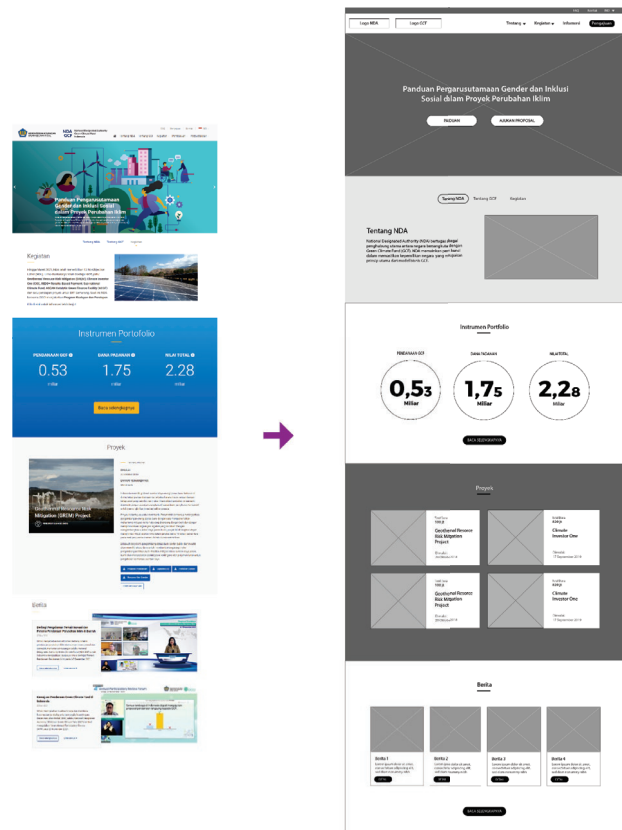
NDA GCF

Panduan Pengarusutamaan Gender dan Inklusi Sosial dalam Proyek Perubahan Iklim

Tentang NDA Tentang GCF Kegiatan

Kegiatan

Instrumen Portofolio

PENDANAAN GCF
0.53
miliar

DANA PADANAN
1.75
miliar

NILAI TOTAL
2.28
miliar

Baca selengkapnya

Proyek

Geothermal Resource Risk Mitigation (GREM) Project

Berita

Logo NDA Logo GCF

Tentang Kegiatan Informasi Pengaduan

Panduan Pengarusutamaan Gender dan Inklusi Sosial dalam Proyek Perubahan Iklim

PANDUAN AJUKAN PROPOSAL

Tentang NDA Tentang GCF Kegiatan

Tentang NDA

National Designated Authority (NDA) bertugas sebagai penghubung utama antara negara berkembang dengan Green Climate Fund (GCF). NDA memastikan dan baiknya dalam memenuhi kepentingan negara yang sesuaian prinsip utama dari modalitas GCF.

Instrumen Portofolio

PENDANAAN GCF
0,53
Miliar

DANA PADANAN
1,75
Miliar

NILAI TOTAL
2,28
Miliar

BACA SELENGKAPNYA

Proyek

Geothermal Resource Risk Mitigation Project

Climate Investor One

Geothermal Resource Risk Mitigation Project

Climate Investor One

Berita

Berita 1

Berita 2

Berita 3

Berita 4

BACA SELENGKAPNYA